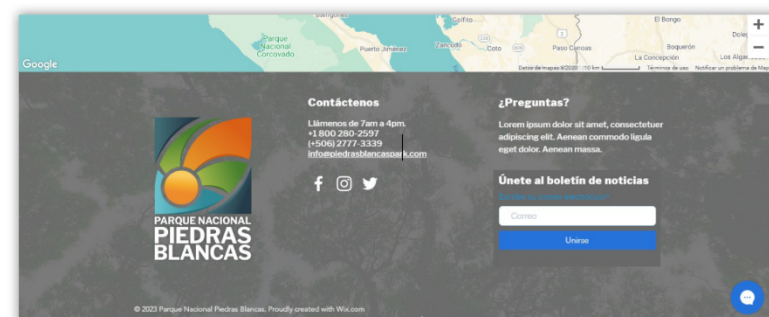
Parque Nacional Corcovado
Puerto Jiménez
Golfito
Zancudo
Coto
Paso Canoas
El Bongo
Boquerón
La Concepción
Los Algarrobos
Google
Datos de mapas ©2023
10 km
Términos de uso
Notificar un problema de Maps

PARQUE NACIONAL
PIEDRAS
BLANCAS

Contáctenos
Llámenos de 7am a 4pm.
+1 800 280-2597
(+506) 2777-3339
info@piedrasblancaspark.com

¿Preguntas?
Lorem ipsum dolor sit amet, consectetuer adipiscing elit. Aenean commodo ligula eget dolor. Aenean massa.

Únete al boletín de noticias
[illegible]
Correo
Unirse

© 2023 Parque Nacional Piedras Blancas. Proudly created with Wix.com